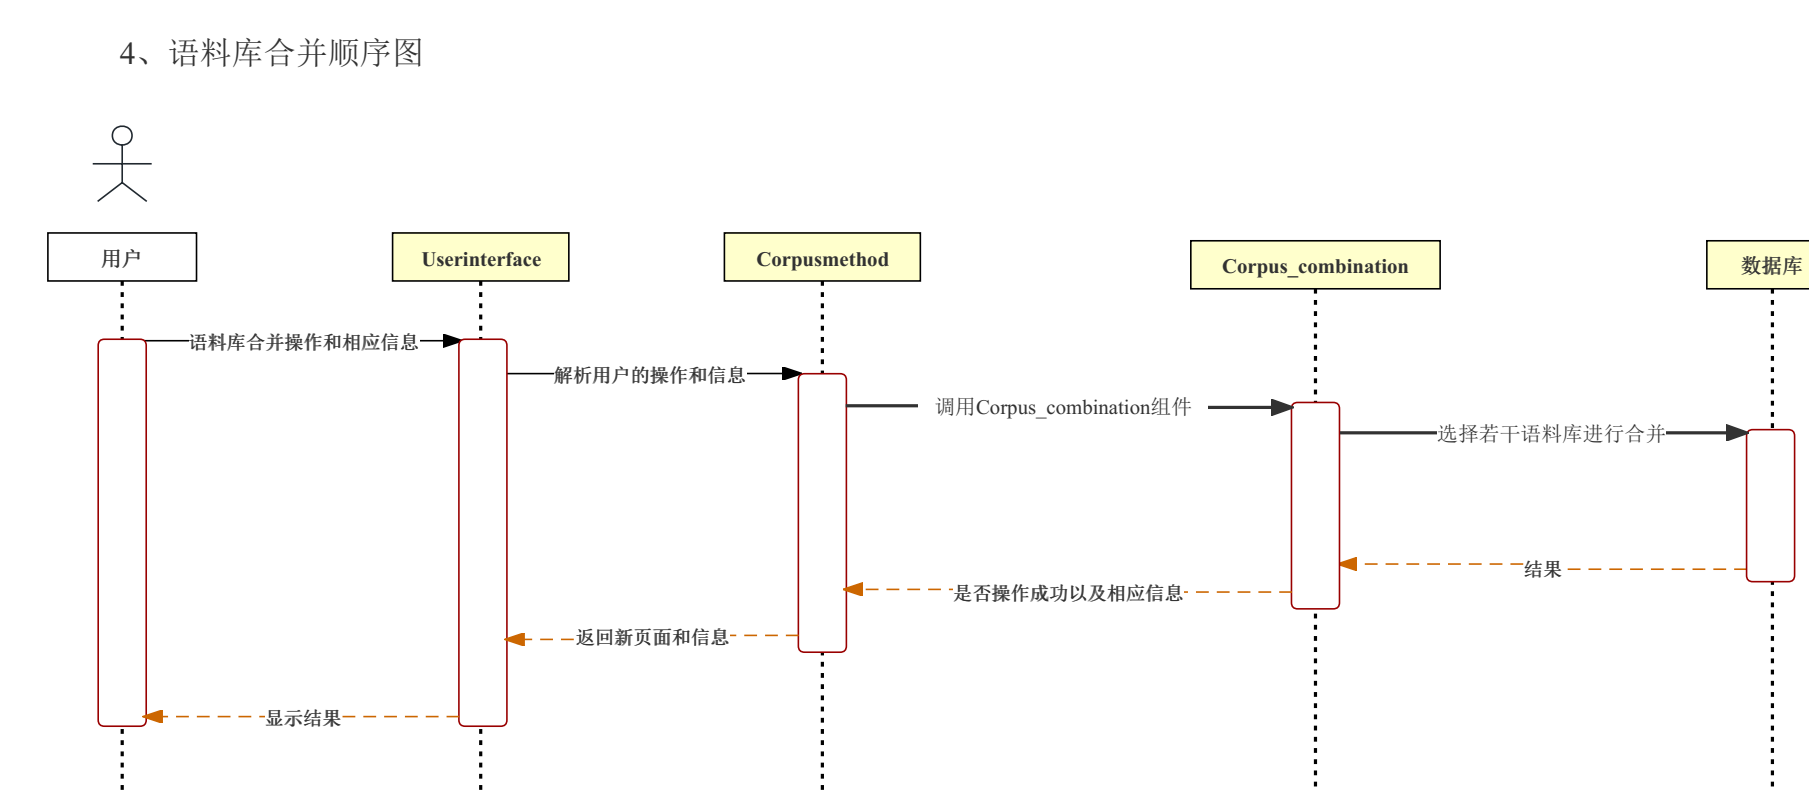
4、语料库合并顺序图

用户

Userinterface

Corpusmethod

Corpus_combination

数据库

语料库合并操作和相应信息

解析用户的操作和信息

调用Corpus_combination组件

选择若干语料库进行合并

结果

是否操作成功以及相应信息

返回新页面和信息

显示结果